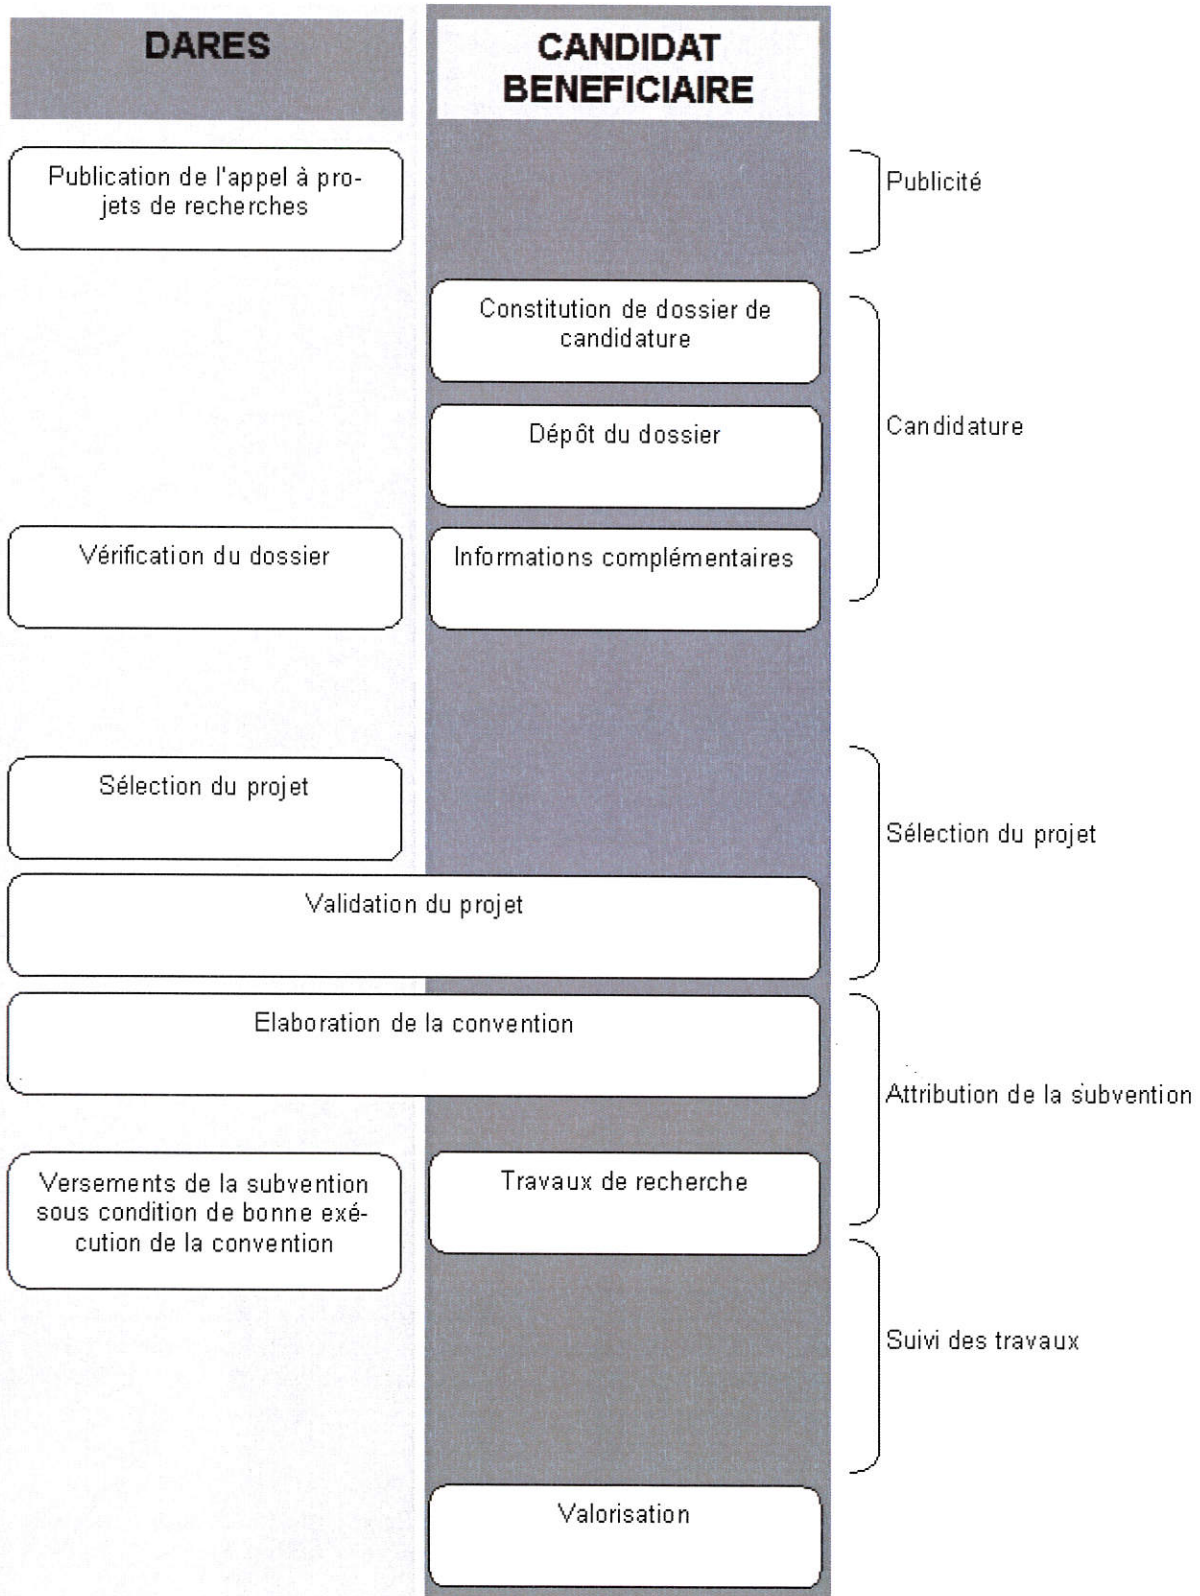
DARES

CANDIDAT BENEFICIAIRE

Publication de l'appel à projets de recherches

Publicité

Constitution de dossier de candidature

Dépôt du dossier

Candidature

Vérification du dossier

Informations complémentaires

Sélection du projet

Sélection du projet

Validation du projet

Elaboration de la convention

Attribution de la subvention

Versements de la subvention sous condition de bonne exécution de la convention

Travaux de recherche

Suivi des travaux

Valorisation